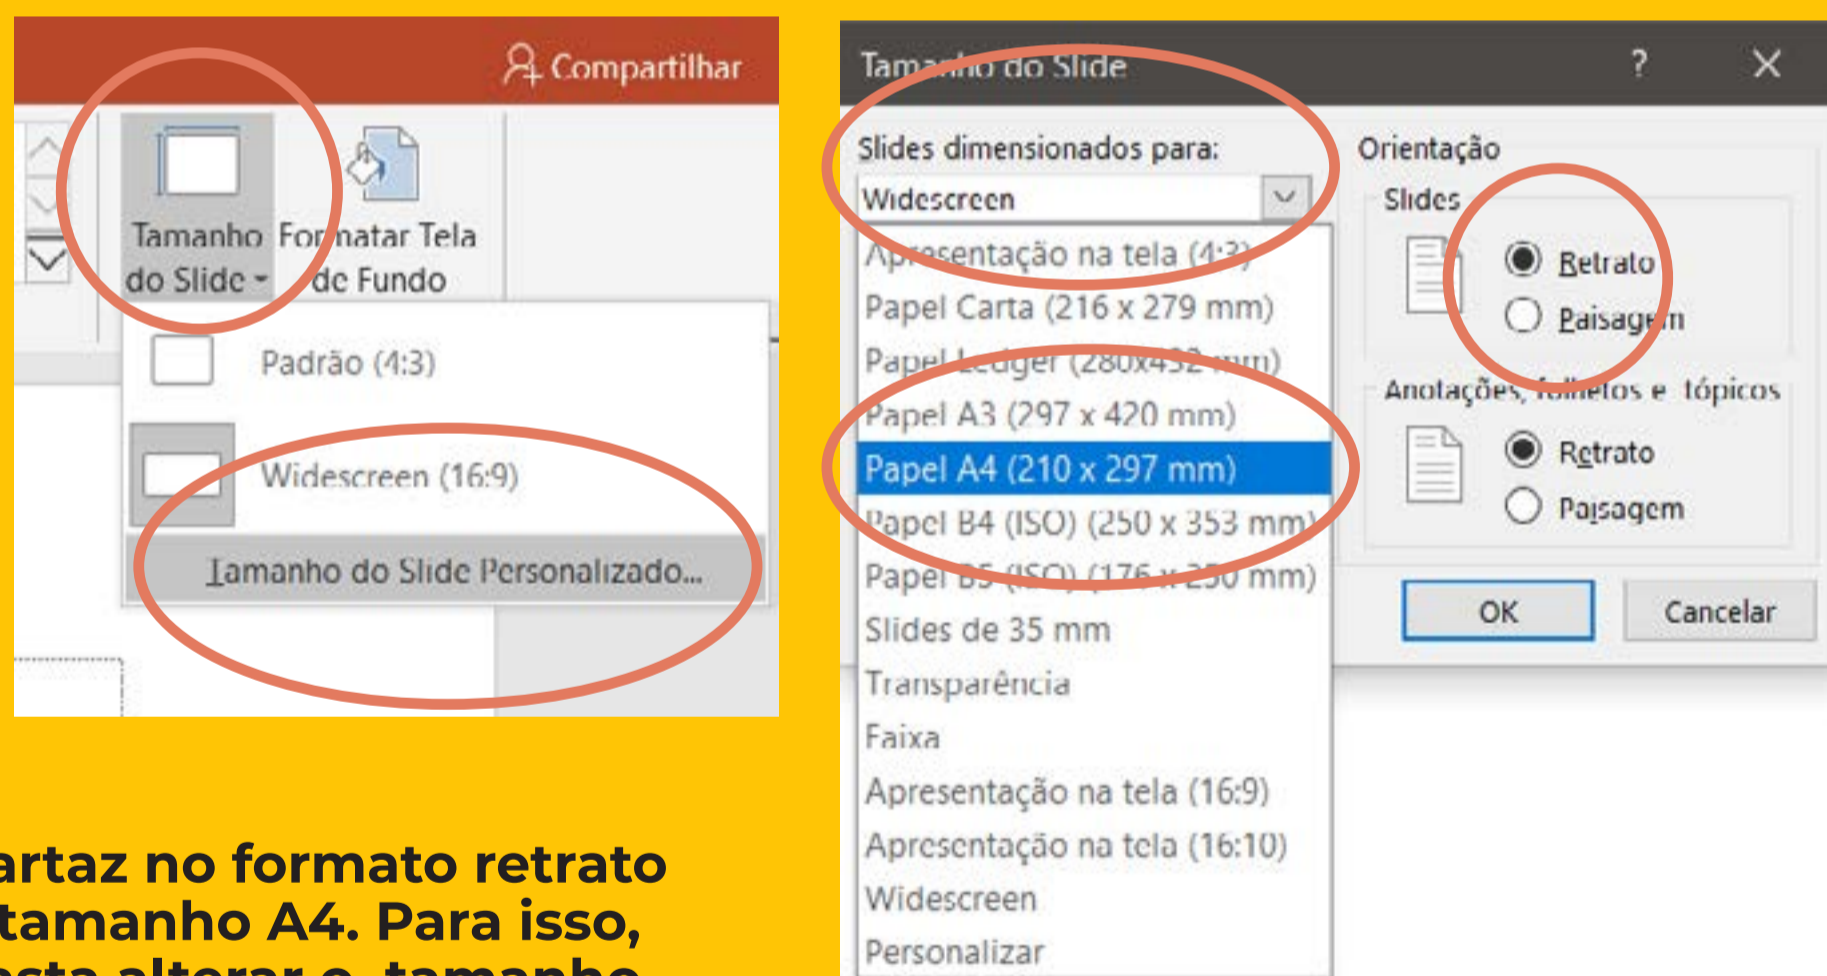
Compartilhar

Tamanho do Slide

Formatar Tela de Fundo

Padrão (4:3)

Widescreen (16:9)

Tamanho do Slide Personalizado...

Tamanho do Slide

?

Slides dimensionados para:

Widescreen

Apresentação na tela (4:3)

Papel Carta (216 x 279 mm)

Papel Ledger (280x432 mm)

Papel A3 (297 x 420 mm)

Papel A4 (210 x 297 mm)

Papel B4 (ISO) (250 x 353 mm)

Papel B5 (ISO) (176 x 250 mm)

Slides de 35 mm

Transparência

Faixa

Apresentação na tela (16:9)

Apresentação na tela (16:10)

Widescreen

Personalizar

Orientação

Slides

Retrato

Paisagem

Anotações, folhetos e tópicos

Retrato

Paisagem

OK

Cancelar

artaz no formato retrato tamanho A4. Para isso, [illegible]